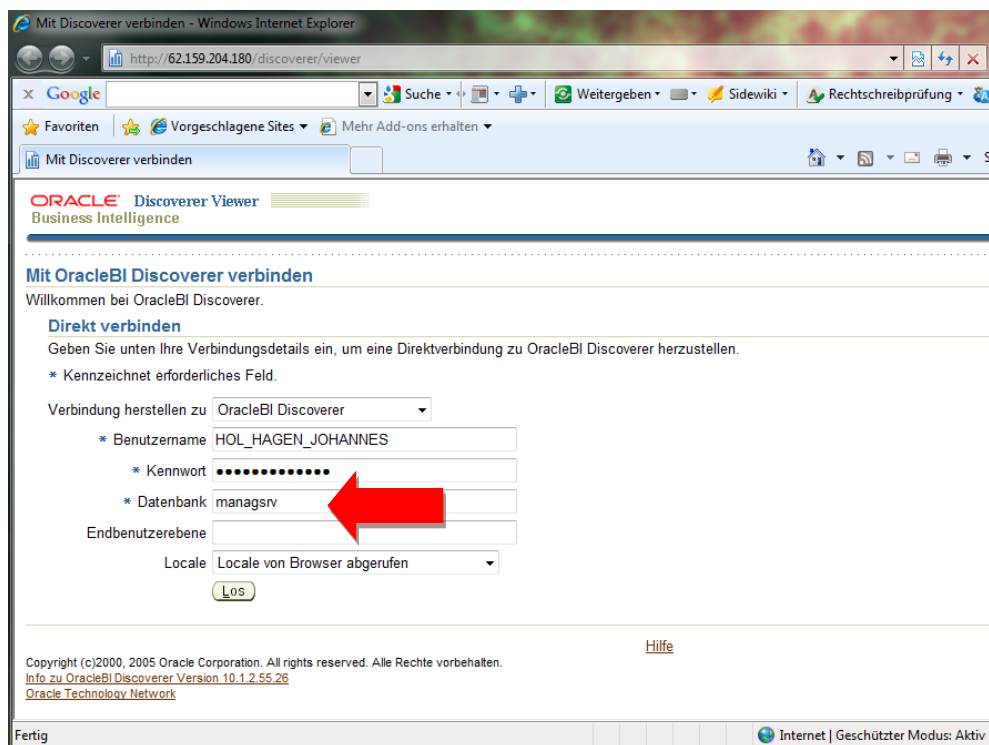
Mit Discoverer verbinden - Windows Internet Explorer

http://62.159.204.180/discoverer/viewer

x Google

Suche

Weitergeben

Sidewiki

Rechtschreibprüfung

Favoriten

Vorgeschlagene Sites

Mehr Add-ons erhalten

Mit Discoverer verbinden

ORACLE Discoverer Viewer
Business Intelligence

Mit OracleBI Discoverer verbinden

Willkommen bei OracleBI Discoverer.

Direkt verbinden

Geben Sie unten Ihre Verbindungsdetails ein, um eine Direktverbindung zu OracleBI Discoverer herzustellen.

* Kennzeichnet erforderliches Feld.

Verbindung herstellen zu OracleBI Discoverer

* Benutzername HOL_HAGEN_JOHANNES

* Kennwort •••••••••••••

* Datenbank managsrv

Endbenutzerebene

Locale Locale von Browser abgerufen

Los

Hilfe

Copyright (c)2000, 2005 Oracle Corporation. All rights reserved. Alle Rechte vorbehalten.
Info zu OracleBI Discoverer Version 10.1.2.55.26
Oracle Technology Network

Fertig

Internet | Geschützter Modus: Aktiv